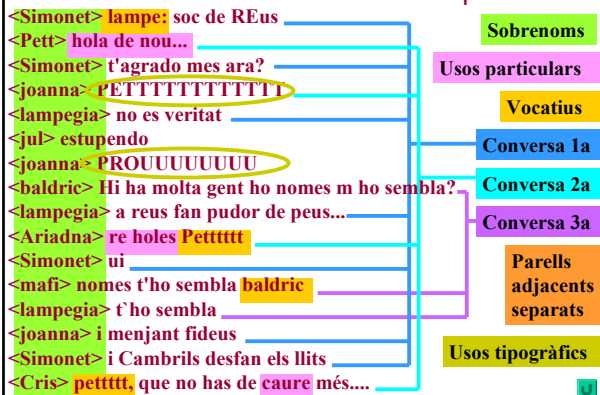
<Simonet> lampe: soc de REus
<Pett> hola de nou...
<Simonet> t'agrado mes ara?
<joanna> PETTTTTTTTTTTTT
<lampegia> no es veritat
<jul> estupendo
<joanna> PROUUUUUUUU
<baldric> Hi ha molta gent ho nomes m ho sembla?
<lampegia> a reus fan pudor de peus...
<Ariadna> re holes Petttttt
<Simonet> ui
<mafi> nomes t'ho sembla baldric
<lampegia> t`ho sembla
<joanna> i menjant fideus
<Simonet> i Cambrils desfan els llits
<Cris> petttttt, que no has de caure més....

Sobrenoms

Usos particulars

Vocatius

Conversa 1a

Conversa 2a

Conversa 3a

Parells adjacents separats

Usos tipogràfics